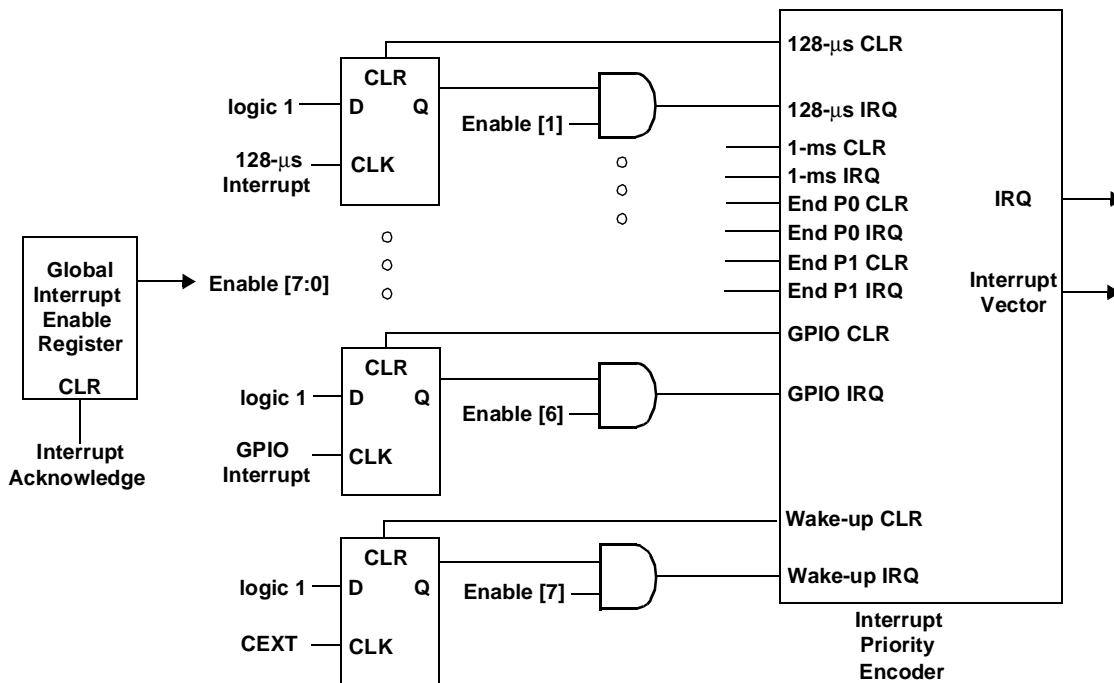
128-μs CLR
CLR
logic 1 D Q
Enable [1]
128-μs IRQ
128-μs Interrupt
CLK
1-ms CLR
1-ms IRQ
End P0 CLR
IRQ
End P0 IRQ
End P1 CLR
Global Interrupt Enable Register
Enable [7:0]
Interrupt Vector
End P1 IRQ
GPIO CLR
CLR
CLR
logic 1 D Q
GPIO IRQ
Enable [6]
Interrupt Acknowledge
GPIO Interrupt
CLK
Wake-up CLR
CLR
logic 1 D Q
Wake-up IRQ
Enable [7]
CEXT
CLK
Interrupt Priority Encoder